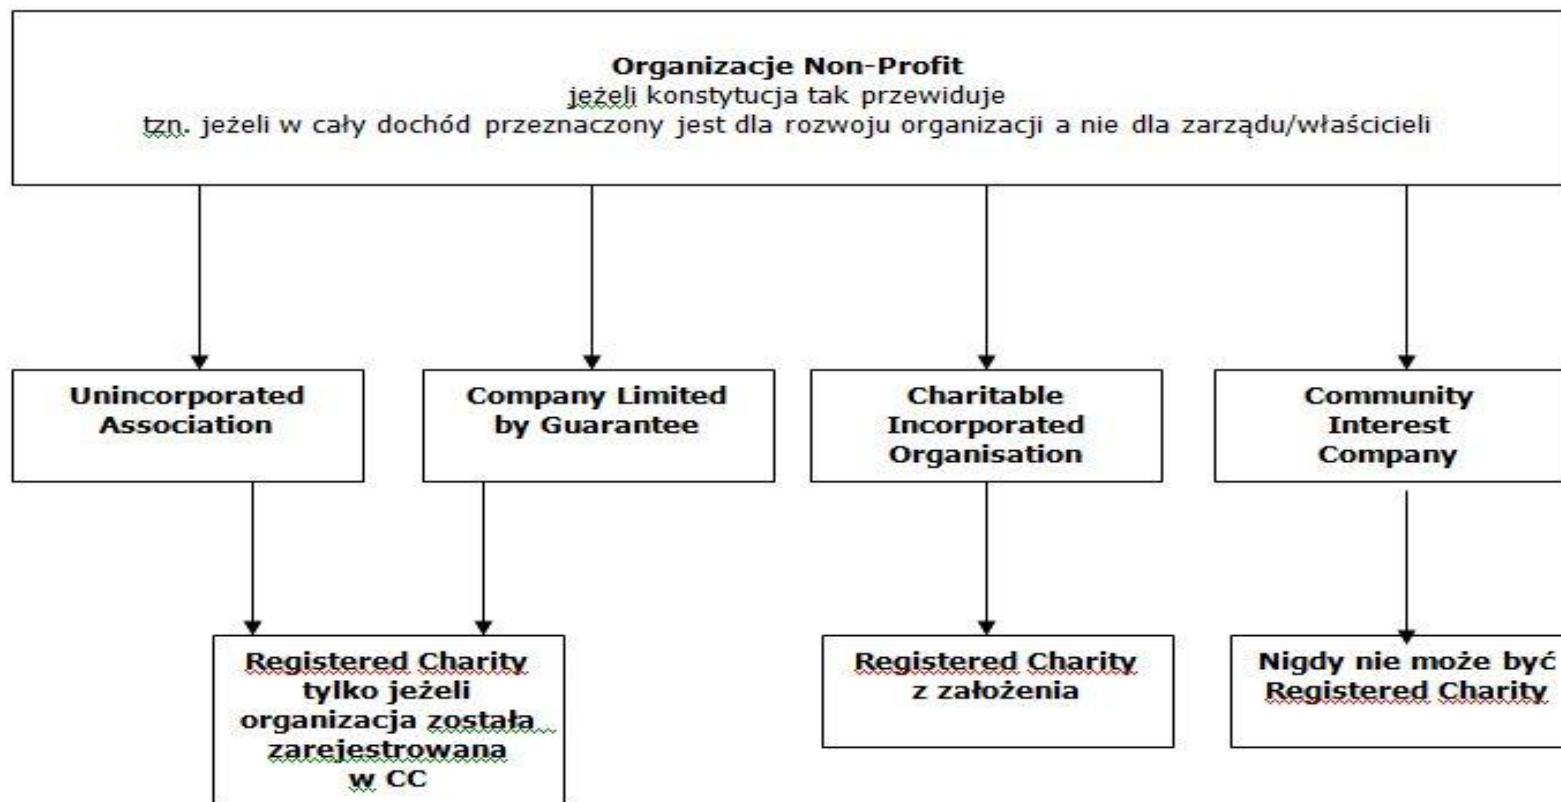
Organizacje Non-Profit
jeżeli konstytucja tak przewiduje
tzn. jeżeli w cały dochód przeznaczony jest dla rozwoju organizacji a nie dla zarządu/właścicieli

Unincorporated Association

Company Limited by Guarantee

Charitable Incorporated Organisation

Community Interest Company

Registered Charity tylko jeżeli organizacja została zarejestrowana w CC

Registered Charity z założenia

Nigdy nie może być Registered Charity